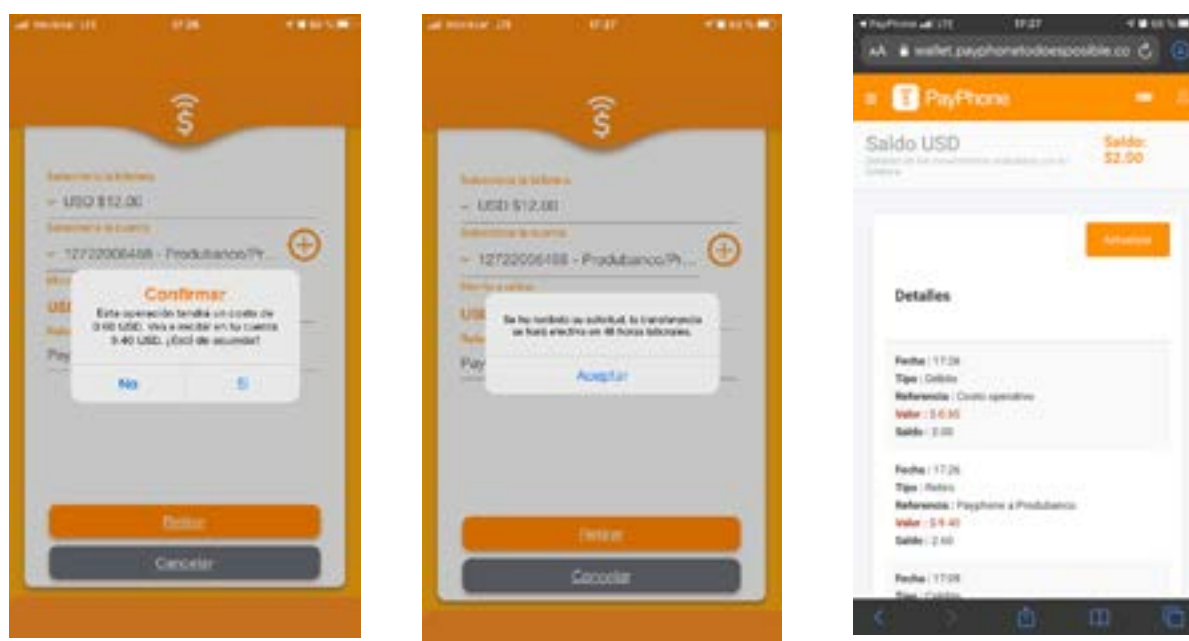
Movistar LTE 17:26

Seleccione la billetera
USD $12.00
Seleccione la cuenta
12722006488 - Produbanco/Pr...

Confirmar
Esta operación tendrá un costo de 0.60 USD. Va a recibir en tu cuenta 9.40 USD. ¿Está de acuerdo?
No
Sí

Retirar
Cancelar

Movistar LTE 17:27

Seleccione la billetera
USD $12.00
Seleccione la cuenta
12722006488 - Produbanco/Pr...

Se ha recibido su solicitud, la transferencia se hará efectiva en 48 horas laborables.
Aceptar

Retirar
Cancelar

PayPhone LTE 17:27
AA wallet.payphonetodoesposible.co

PayPhone

Saldo USD
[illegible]
Saldo: $2.00

Actualizar

Detalles

Fecha : 17:26
Tipo : Débito
Referencia : Costo operativo
Valor : $-0.60
Saldo : 2.00

Fecha : 17:26
Tipo : Retiro
Referencia : Payphone a Produbanco
Valor : $-9.40
Saldo : 2.60

Fecha : 17:08
Tipo : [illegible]